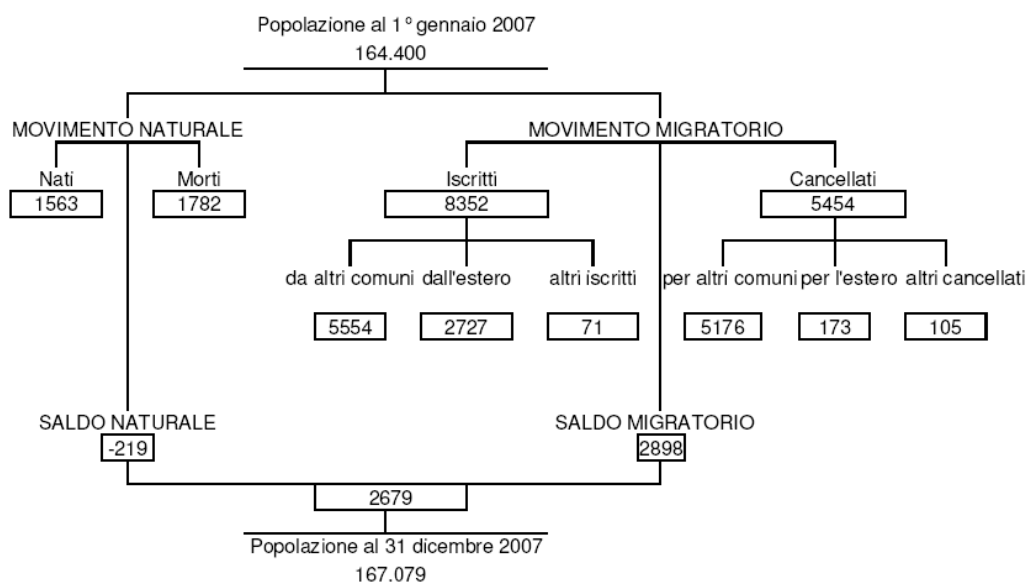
Popolazione al 1° gennaio 2007
164.400

MOVIMENTO NATURALE

Nati
1563

Morti
1782

MOVIMENTO MIGRATORIO

Iscritti
8352

da altri comuni
5554

dall'estero
2727

altri iscritti
71

Cancellati
5454

per altri comuni
5176

per l'estero
173

altri cancellati
105

SALDO NATURALE
-219

SALDO MIGRATORIO
2898

2679

Popolazione al 31 dicembre 2007
167.079